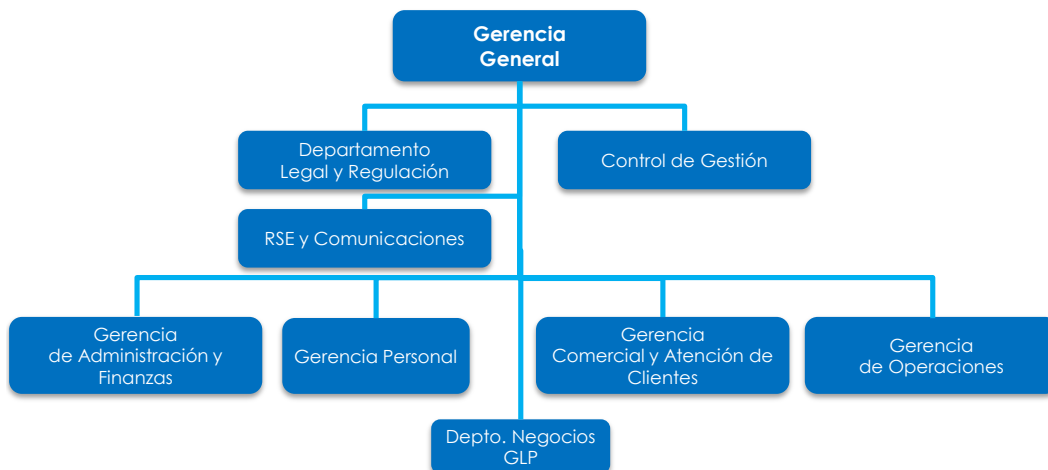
Gerencia General

Departamento Legal y Regulación

Control de Gestión

RSE y Comunicaciones

Gerencia de Administración y Finanzas

Gerencia Personal

Gerencia Comercial y Atención de Clientes

Gerencia de Operaciones

Depto. Negocios GLP